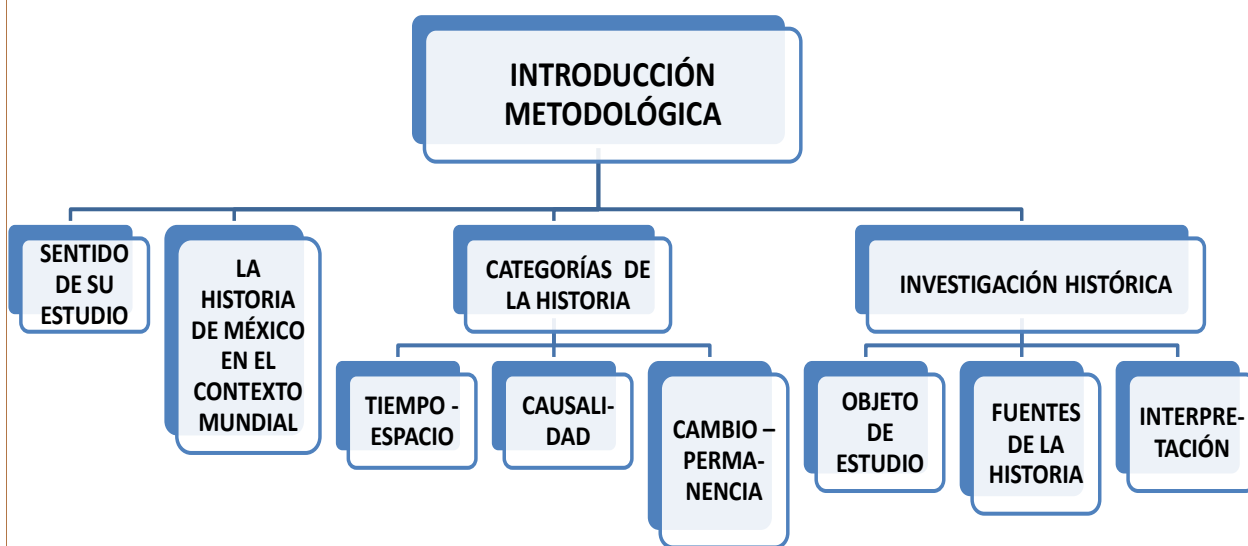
INTRODUCCIÓN METODOLÓGICA

SENTIDO DE SU ESTUDIO

LA HISTORIA DE MÉXICO EN EL CONTEXTO MUNDIAL

CATEGORÍAS DE LA HISTORIA

TIEMPO - ESPACIO

CAUSALIDAD

CAMBIO – PERMANENCIA

INVESTIGACIÓN HISTÓRICA

OBJETO DE ESTUDIO

FUENTES DE LA HISTORIA

INTERPRETACIÓN